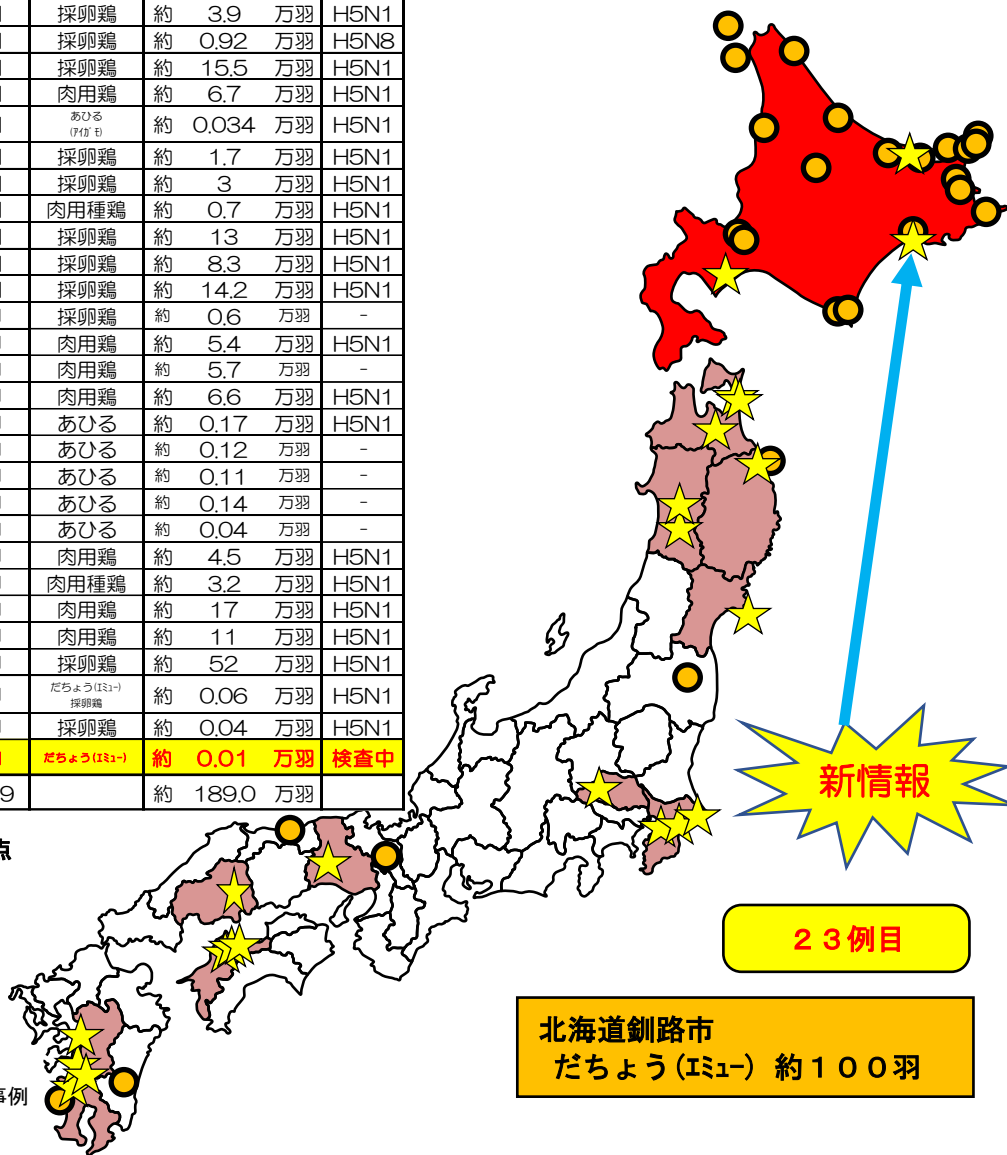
| | 採卵鶏 | 約 | 3.9 | 万羽 | H5N1 |
|---|---|---|---|---|---|
| | 採卵鶏 | 約 | 0.92 | 万羽 | H5N8 |
| | 採卵鶏 | 約 | 15.5 | 万羽 | H5N1 |
| | 肉用鶏 | 約 | 6.7 | 万羽 | H5N1 |
| | あひる (ｱｲｶﾞﾓ) | 約 | 0.034 | 万羽 | H5N1 |
| | 採卵鶏 | 約 | 1.7 | 万羽 | H5N1 |
| | 採卵鶏 | 約 | 3 | 万羽 | H5N1 |
| | 肉用種鶏 | 約 | 0.7 | 万羽 | H5N1 |
| | 採卵鶏 | 約 | 13 | 万羽 | H5N1 |
| | 採卵鶏 | 約 | 8.3 | 万羽 | H5N1 |
| | 採卵鶏 | 約 | 14.2 | 万羽 | H5N1 |
| | 採卵鶏 | 約 | 0.6 | 万羽 | - |
| | 肉用鶏 | 約 | 5.4 | 万羽 | H5N1 |
| | 肉用鶏 | 約 | 5.7 | 万羽 | - |
| | 肉用鶏 | 約 | 6.6 | 万羽 | H5N1 |
| | あひる | 約 | 0.17 | 万羽 | H5N1 |
| | あひる | 約 | 0.12 | 万羽 | - |
| | あひる | 約 | 0.11 | 万羽 | - |
| | あひる | 約 | 0.14 | 万羽 | - |
| | あひる | 約 | 0.04 | 万羽 | - |
| | 肉用鶏 | 約 | 4.5 | 万羽 | H5N1 |
| | 肉用種鶏 | 約 | 3.2 | 万羽 | H5N1 |
| | 肉用鶏 | 約 | 17 | 万羽 | H5N1 |
| | 肉用鶏 | 約 | 11 | 万羽 | H5N1 |
| | 採卵鶏 | 約 | 52 | 万羽 | H5N1 |
| | だちょう(ｴﾐｭｰ) 採卵鶏 | 約 | 0.06 | 万羽 | H5N1 |
| | 採卵鶏 | 約 | 0.04 | 万羽 | H5N1 |
| | だちょう(ｴﾐｭｰ) | 約 | 0.01 | 万羽 | 検査中 |
| 9 | | 約 | 189.0 | 万羽 | |

点

事例

新情報

２３例目

北海道釧路市
だちょう(ｴﾐｭｰ) 約１００羽